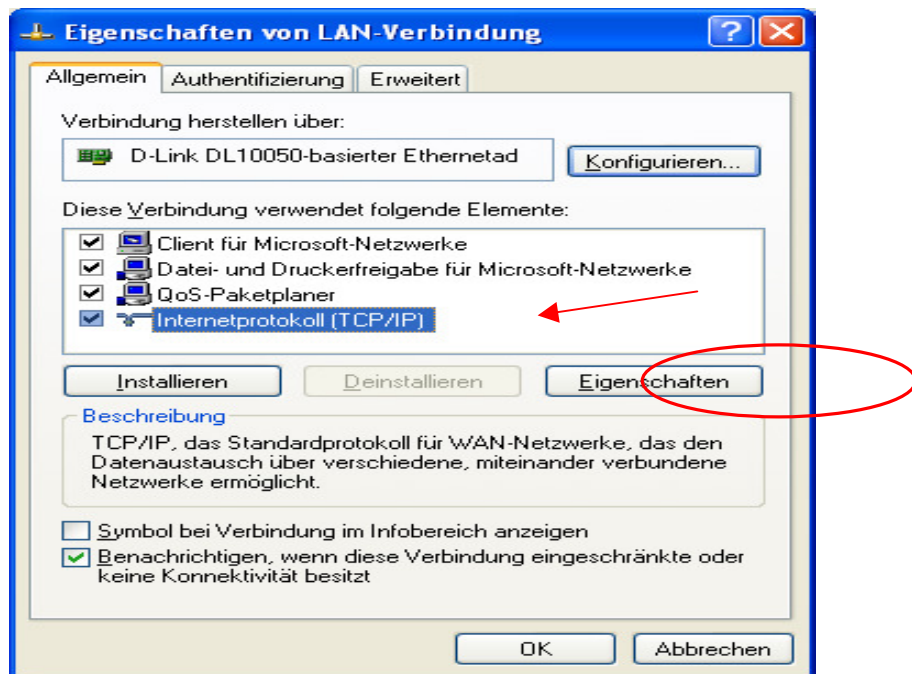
Eigenschaften von LAN-Verbindung

?

Allgemein | Authentifizierung | Erweitert

Verbindung herstellen über:

D-Link DL10050-basierter Ethernetad

Konfigurieren...

Diese Verbindung verwendet folgende Elemente:

Client für Microsoft-Netzwerke
Datei- und Druckerfreigabe für Microsoft-Netzwerke
QoS-Paketplaner
Internetprotokoll (TCP/IP)

Installieren | Deinstallieren | Eigenschaften

Beschreibung

TCP/IP, das Standardprotokoll für WAN-Netzwerke, das den Datenaustausch über verschiedene, miteinander verbundene Netzwerke ermöglicht.

Symbol bei Verbindung im Infobereich anzeigen

Benachrichtigen, wenn diese Verbindung eingeschränkte oder keine Konnektivität besitzt

OK | Abbrechen